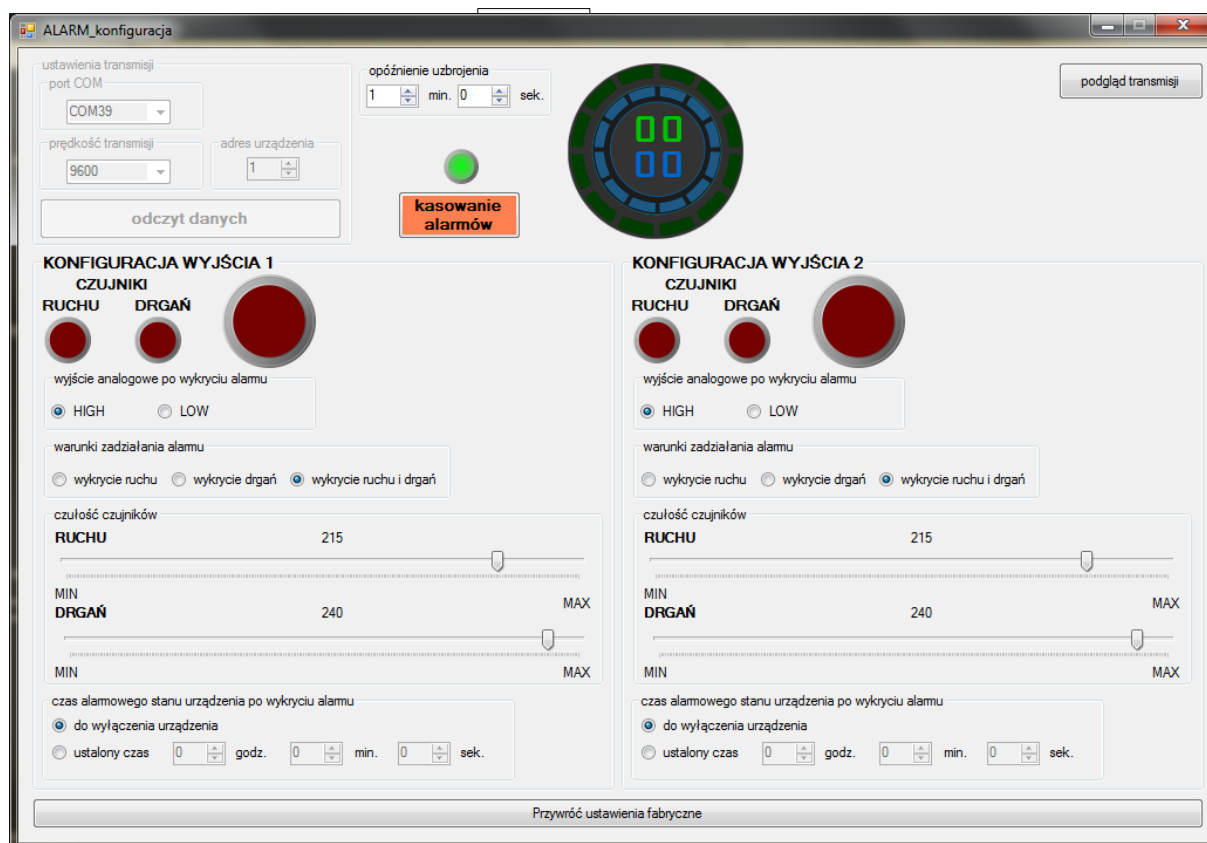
ALARM_konfiguracja

ustawienia transmisji
port COM
COM39
prędkość transmisji
9600
adres urządzenia
1
odczyt danych

opóźnienie uzbrojenia
1 min. 0 sek.

kasowanie alarmów

00
00

podgląd transmisji

KONFIGURACJA WYJŚCIA 1
CZUJNIKI
RUCHU DRGAŃ
wyjście analogowe po wykryciu alarmu
HIGH LOW
warunki zadziałania alarmu
wykrycie ruchu wykrycie drgań wykrycie ruchu i drgań
czułość czujników
RUCHU 215
MIN MAX
DRGAŃ 240
MIN MAX
czas alarmowego stanu urządzenia po wykryciu alarmu
do wyłączenia urządzenia
ustalony czas 0 godz. 0 min. 0 sek.

KONFIGURACJA WYJŚCIA 2
CZUJNIKI
RUCHU DRGAŃ
wyjście analogowe po wykryciu alarmu
HIGH LOW
warunki zadziałania alarmu
wykrycie ruchu wykrycie drgań wykrycie ruchu i drgań
czułość czujników
RUCHU 215
MIN MAX
DRGAŃ 240
MIN MAX
czas alarmowego stanu urządzenia po wykryciu alarmu
do wyłączenia urządzenia
ustalony czas 0 godz. 0 min. 0 sek.

Przywróć ustawienia fabryczne